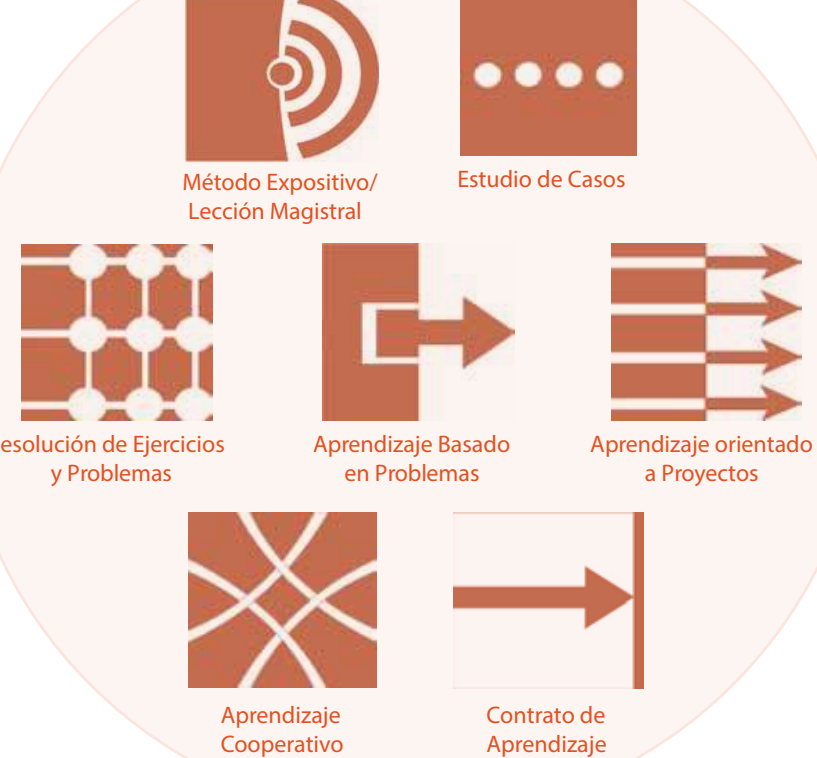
Método Expositivo/
Lección Magistral

Estudio de Casos

esolución de Ejercicios
y Problemas

Aprendizaje Basado
en Problemas

Aprendizaje orientado
a Proyectos

Aprendizaje
Cooperativo

Contrato de
Aprendizaje